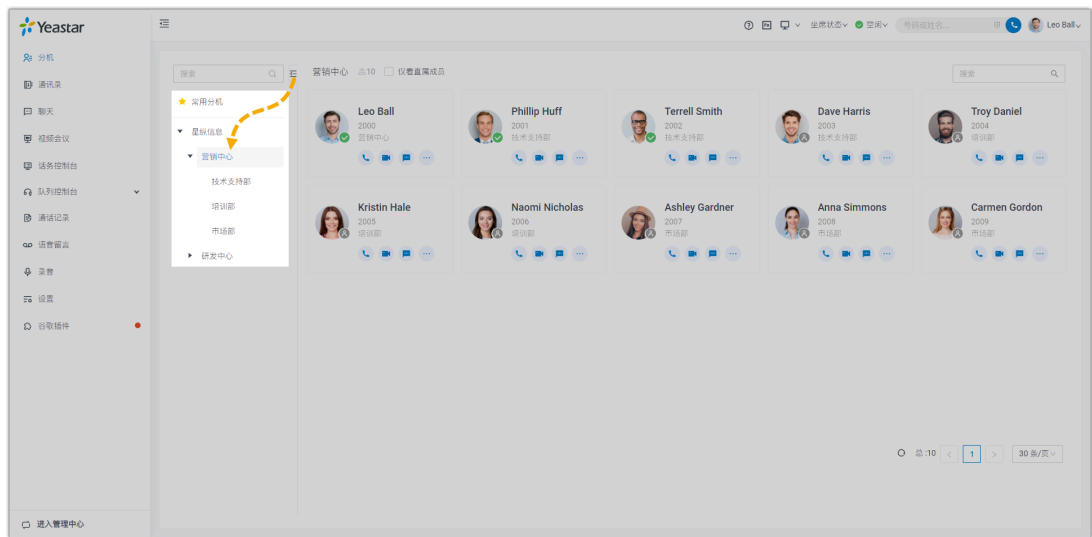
Yeastar

分机
通讯录
聊天
视频会议
话务控制台
队列控制台
通话记录
语音留言
录音
设置
谷歌插件
进入管理中心

坐席状态 空闲 号码或姓名... Leo Ball

搜索
常用分机
星标信息
营销中心
技术支持部
培训部
市场部
研发中心

营销中心 总10 仅查看直属成员 搜索

Leo Ball
2000
营销中心

Phillip Huff
2001
技术支持部

Terrell Smith
2002
技术支持部

Dave Harris
2003
技术支持部

Troy Daniel
2004
培训部

Kristin Hale
2005
培训部

Naomi Nicholas
2006
培训部

Ashley Gardner
2007
市场部

Anna Simmons
2008
市场部

Carmen Gordon
2009
培训部

总:10 < 1 > 30 条/页